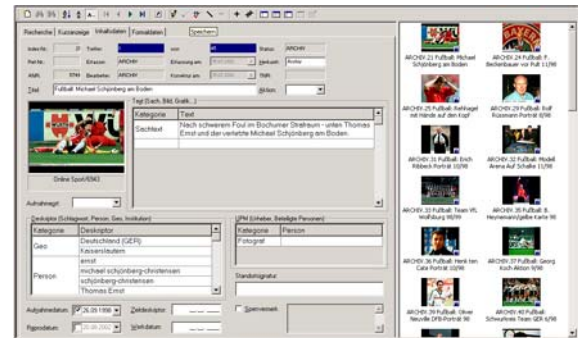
Recherche | Kurzanzeige | Inhaltsdaten | Formaldaten | Speichern

Index-Nr. 21 | Treffer | | von | | Status ARCHIV
Ref-Nr. | Erfasser ARCHIV | Erfassung am | Herkunft Archiv
AMPL | Bearbeiter ARCHIV | Korrektur am | RMN
Titel Fußball: Michael Schjönberg am Boden | Rechte

Online Sport/6563

Text (Sach, Bild, Grafik...)

| Kategorie | Text |
|---|---|
| Sachtext | Nach schwerem Foul im Bochumer Strafraum - unten Thomas Ernst und der verletzte Michael Schjönberg am Boden. |

Aufnahmeart

Deskriptor (Schlagwort, Person, Geo, Institution)

| Kategorie | Deskriptor |
|---|---|
| Geo | Deutschland (GER) |
| | Kaiserslautern |
| Person | ernst |
| | michael schjönberg-christensen |
| | schjönberg-christensen |
| | Thomas Ernst |

UPM (Urheber, Beteiligte Personen)

| Kategorie | Person |
|---|---|
| Fotograf | |

Standortsignatur

Aufnahmedatum 26.09.1998 | Zeitdeskriptor
Reprodatum 20.09.2002 | Wertdatum
Sperrvermerk

ARCHIV 23 Fußball: Michael Schjönberg am Boden
ARCHIV 24 Fußball: F. Beckenbauer vor Pult 11/98
ARCHIV 29 Fußball: Rehhagel mit Hände auf den Kopf
ARCHIV 30 Fußball: Rolf Rüssmann Porträt 9/98
ARCHIV 31 Fußball: Erich Ribbeck Porträt 10/98
ARCHIV 32 Fußball: Modell Arena Auf Schalke 11/98
ARCHIV 33 Fußball: Team VfL Wolfsburg 98/99
ARCHIV 35 Fußball: B. Heynemann gelbe Karte 98
ARCHIV 36 Fußball: Henk ten Cate Porträt 10/98
ARCHIV 37 Fußball: Georg Koch Aktion 9/98
ARCHIV 39 Fußball: Oliver Neuville DFB-Porträt 98
ARCHIV 40 Fußball: Schwurlose Team GER 9/98